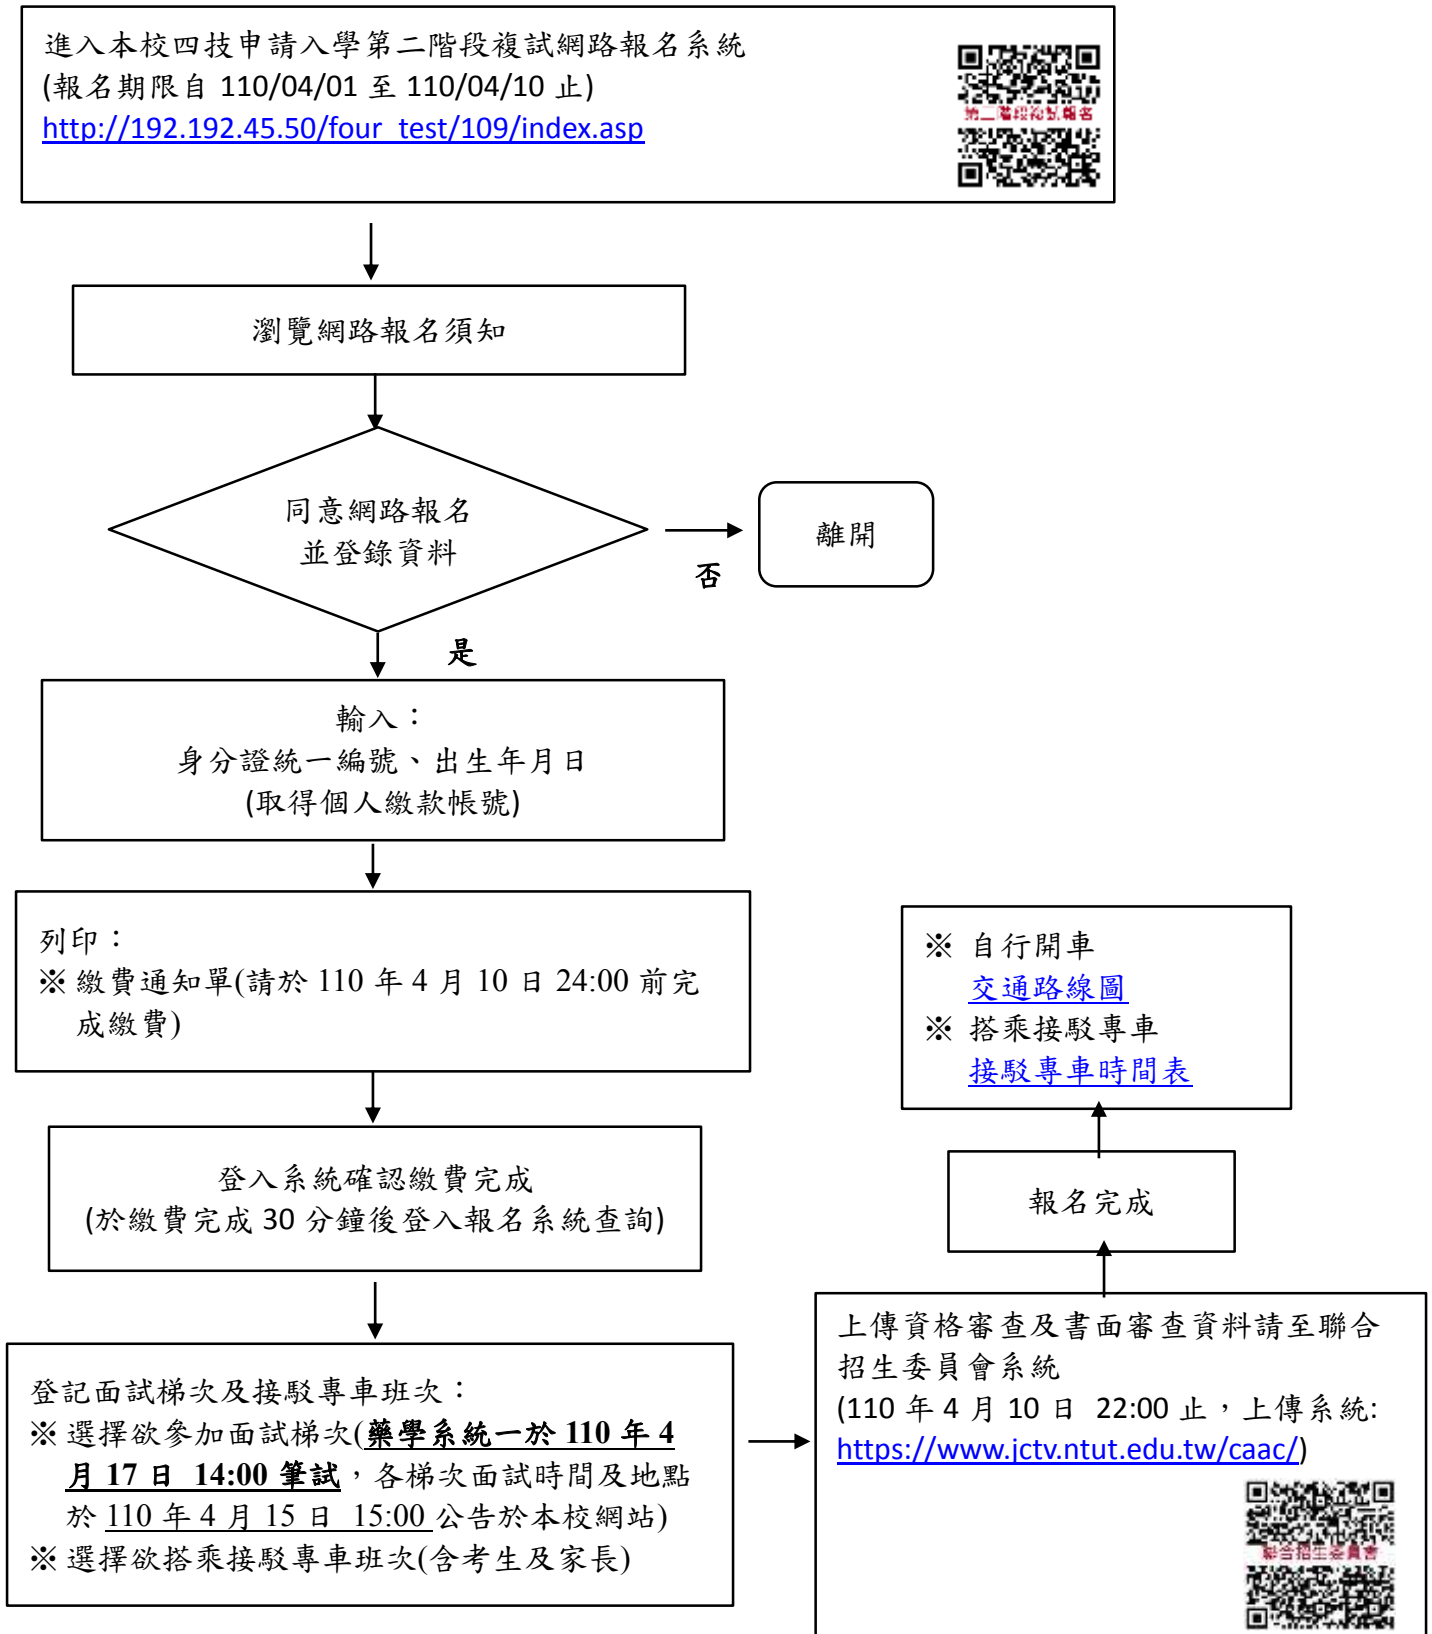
進入本校四技申請入學第二階段複試網路報名系統
(報名期限自 110/04/01 至 110/04/10 止)
http://192.192.45.50/four_test/109/index.asp

第二階段複試報名

瀏覽網路報名須知

同意網路報名
並登錄資料

否

離開

是

輸入：
身分證統一編號、出生年月日
(取得個人繳款帳號)

列印：
※ 繳費通知單(請於 110 年 4 月 10 日 24:00 前完成繳費)

登入系統確認繳費完成
(於繳費完成 30 分鐘後登入報名系統查詢)

登記面試梯次及接駁專車班次：
※ 選擇欲參加面試梯次(藥學系統一於 110 年 4 月 17 日 14:00 筆試，各梯次面試時間及地點於 110 年 4 月 15 日 15:00 公告於本校網站)
※ 選擇欲搭乘接駁專車班次(含考生及家長)

上傳資格審查及書面審查資料請至聯合招生委員會系統
(110 年 4 月 10 日 22:00 止，上傳系統: https://www.jctv.ntut.edu.tw/caac/)

聯合招生委員會

報名完成

※ 自行開車
交通路線圖
※ 搭乘接駁專車
接駁專車時間表